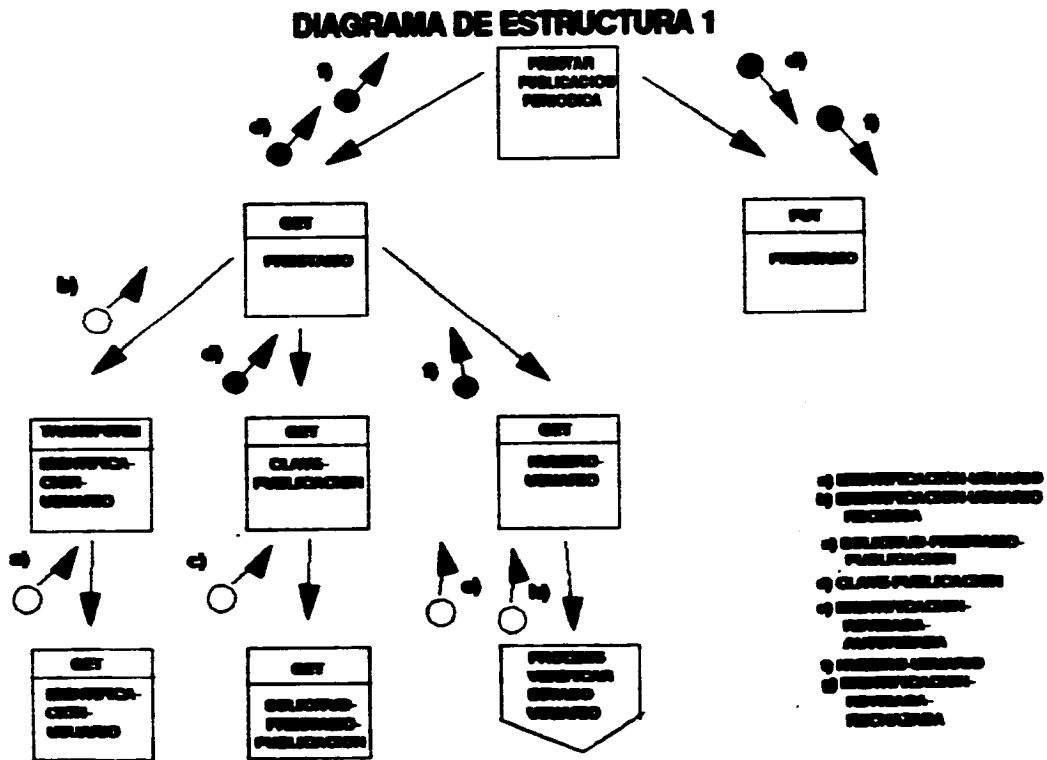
DIAGRAMA DE ESTRUCTURA 1

PRESTAR PUBLICACION PERIODICA

f)

d)

d)

f)

GET

PRESTAMO

PUT

PRESTAMO

b)

d)

e)

TRANSFORM

IDENTIFICACION USUARIO

GET

CLAVE PUBLICACION

GET

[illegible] USUARIO

a)

c)

d)

b)

GET

IDENTIFICACION USUARIO

GET

SOLICITUD PRESTAMO PUBLICACION

PROCESO VERIFICAR ESTADO USUARIO

a) IDENTIFICACION USUARIO
b) IDENTIFICACION USUARIO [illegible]
c) SOLICITUD-PRESTAMO-PUBLICACION
d) CLAVE-PUBLICACION
e) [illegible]
f) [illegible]-USUARIO
g) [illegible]